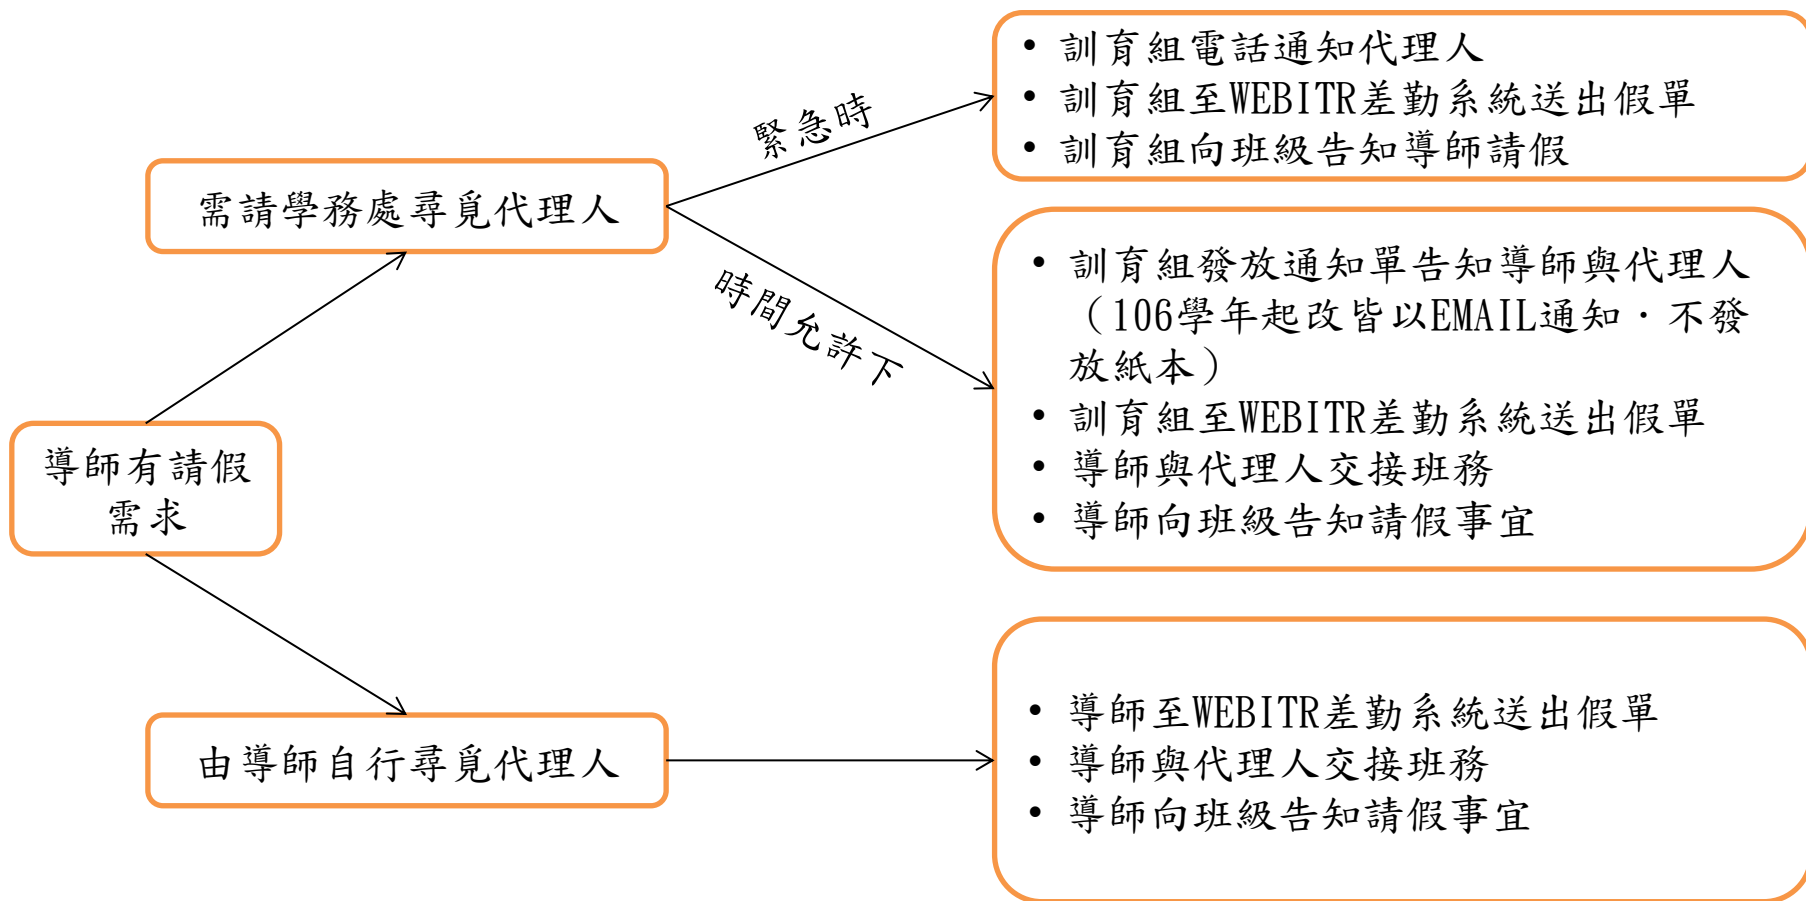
導師有請假需求

需請學務處尋覓代理人

緊急時

• 訓育組電話通知代理人
• 訓育組至WEBITR差勤系統送出假單
• 訓育組向班級告知導師請假

時間允許下

• 訓育組發放通知單告知導師與代理人（106學年起改皆以EMAIL通知，不發放紙本）
• 訓育組至WEBITR差勤系統送出假單
• 導師與代理人交接班務
• 導師向班級告知請假事宜

由導師自行尋覓代理人

• 導師至WEBITR差勤系統送出假單
• 導師與代理人交接班務
• 導師向班級告知請假事宜